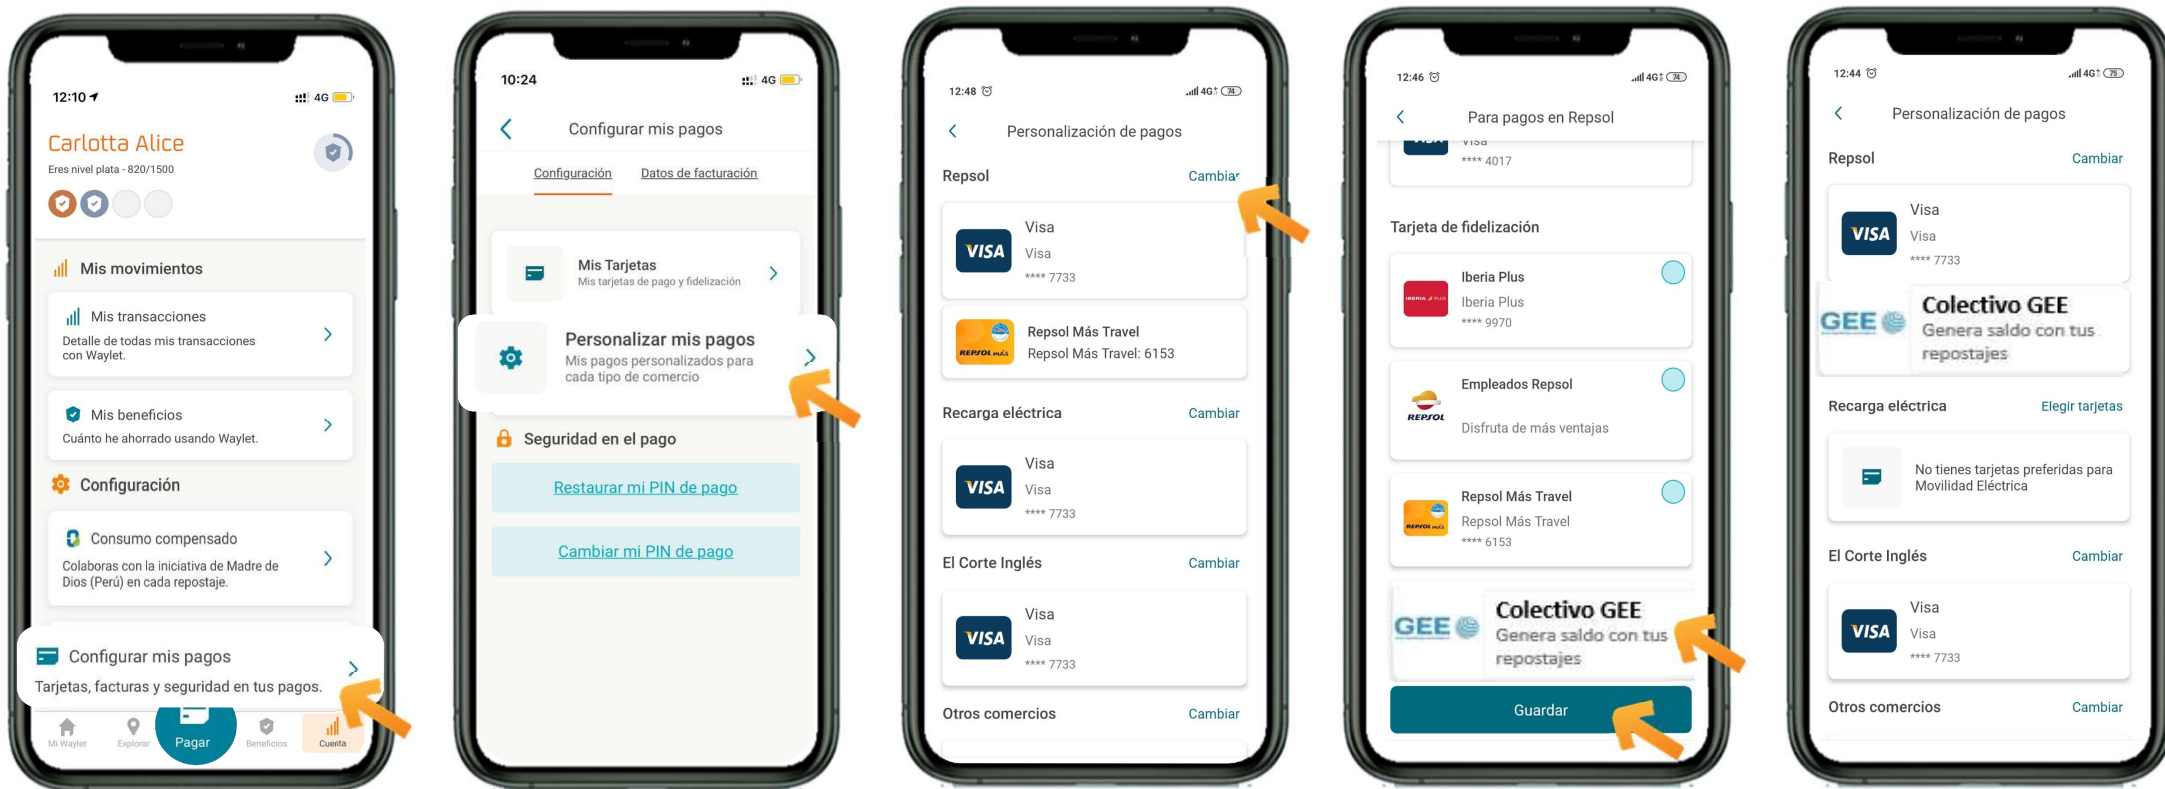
12:10

4G

Carlotta Alice

Eres nivel plata - 820/1500

Mis movimientos

Mis transacciones

Detalle de todas mis transacciones con Waylet.

Mis beneficios

Cuánto he ahorrado usando Waylet.

Configuración

Consumo compensado

Colaboras con la iniciativa de Madre de Dios (Perú) en cada repostaje.

Configurar mis pagos

Tarjetas, facturas y seguridad en tus pagos.

Mi Waylet | Explorar | Pagar | Beneficios | Cuenta

10:24

4G

Configurar mis pagos

Configuración | Datos de facturación

Mis Tarjetas

Mis tarjetas de pago y fidelización

Personalizar mis pagos

Mis pagos personalizados para cada tipo de comercio

Seguridad en el pago

Restaurar mi PIN de pago

Cambiar mi PIN de pago

12:48

4G

Personalización de pagos

Repsol | Cambiar

VISA Visa Visa **** 7733

Repsol Más Travel
Repsol Más Travel: 6153

Recarga eléctrica | Cambiar

VISA Visa Visa **** 7733

El Corte Inglés | Cambiar

VISA Visa Visa **** 7733

Otros comercios | Cambiar

12:46

4G

Para pagos en Repsol

Visa **** 4017

Tarjeta de fidelización

Iberia Plus
Iberia Plus
**** 9970

Empleados Repsol
Disfruta de más ventajas

Repsol Más Travel
Repsol Más Travel
**** 6153

GEE Colectivo GEE
Genera saldo con tus repostajes

Guardar

12:44

4G

Personalización de pagos

Repsol | Cambiar

VISA Visa Visa **** 7733

GEE Colectivo GEE
Genera saldo con tus repostajes

Recarga eléctrica | Elegir tarjetas

No tienes tarjetas preferidas para Movilidad Eléctrica

El Corte Inglés | Cambiar

VISA Visa Visa **** 7733

Otros comercios | Cambiar